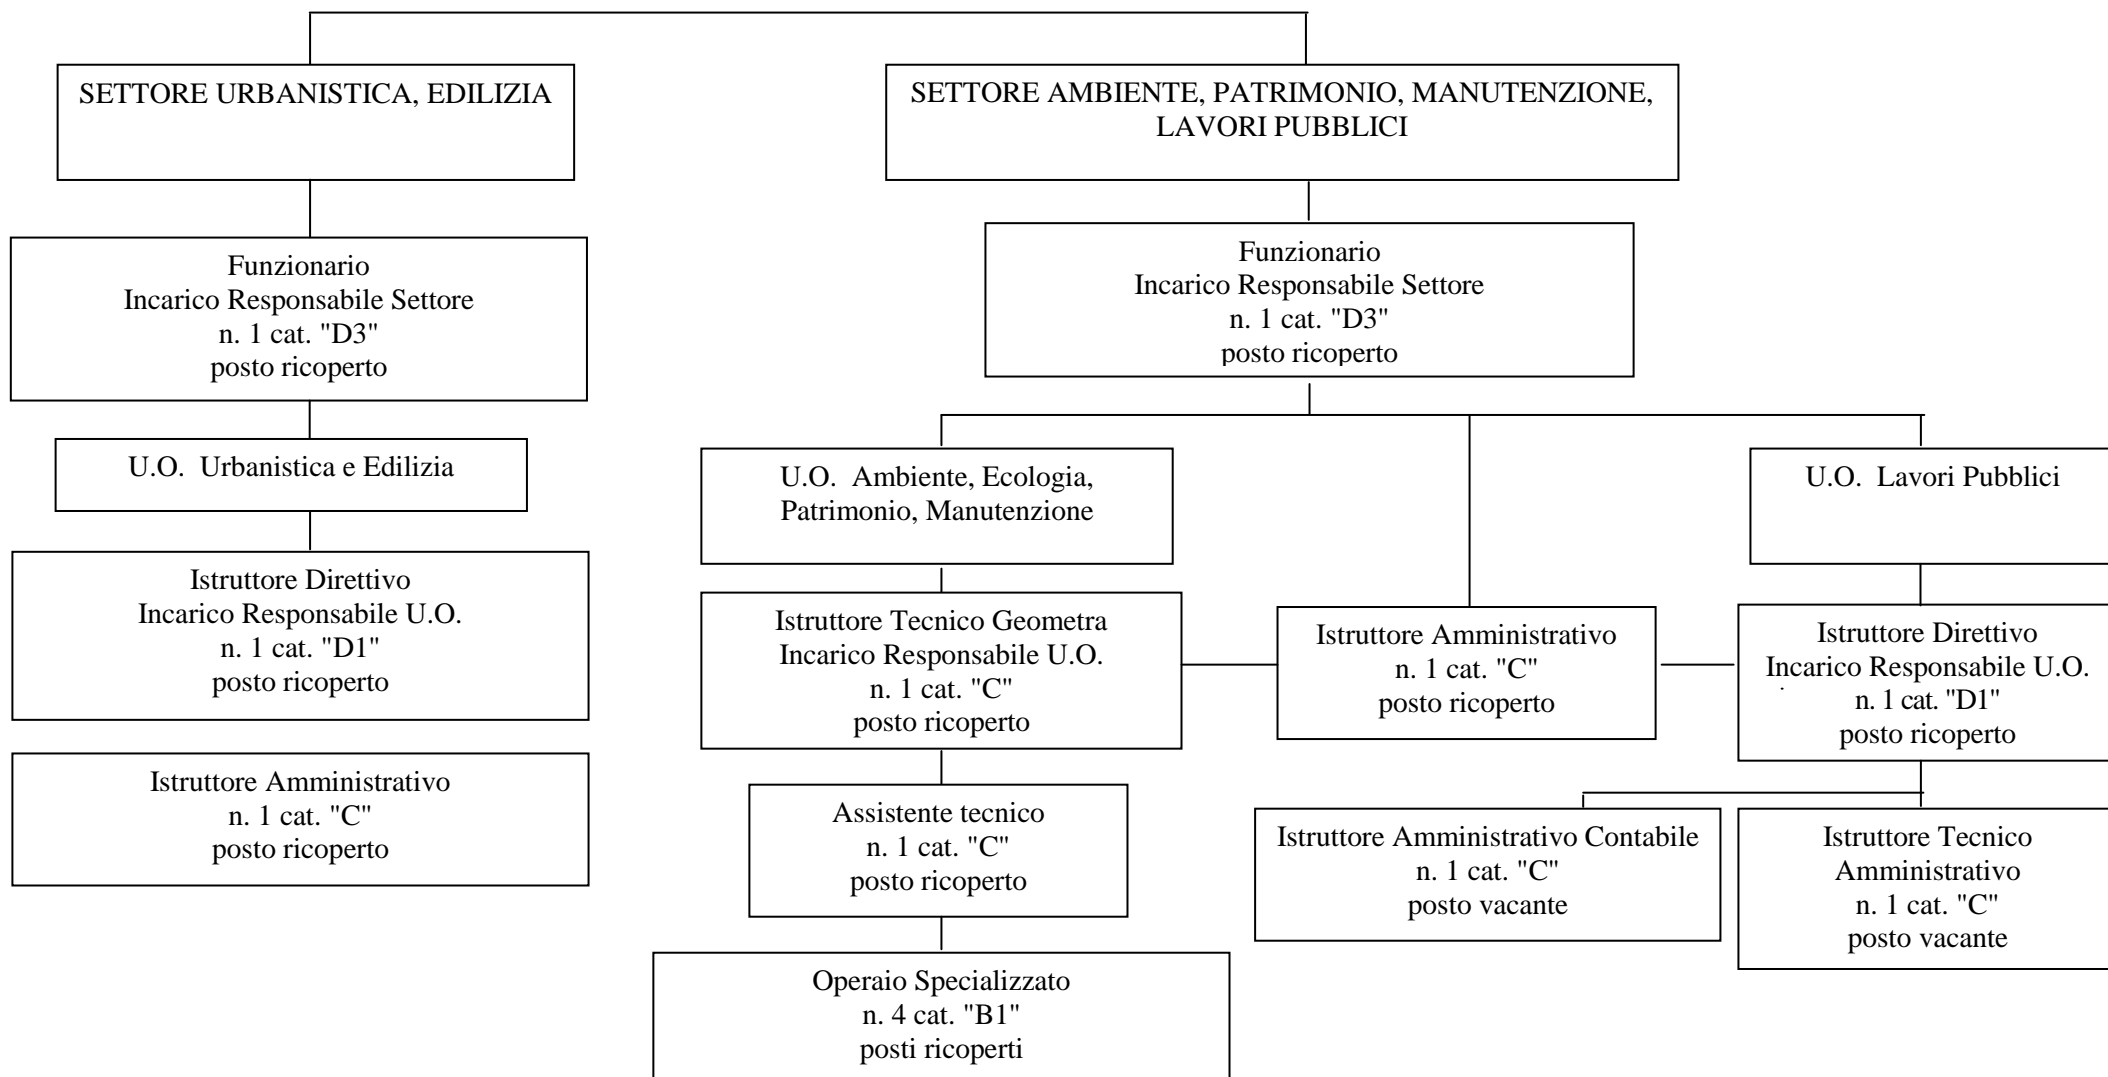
SETTORE URBANISTICA, EDILIZIA

Funzionario
Incarico Responsabile Settore
n. 1 cat. "D3"
posto ricoperto

U.O. Urbanistica e Edilizia

Istruttore Direttivo
Incarico Responsabile U.O.
n. 1 cat. "D1"
posto ricoperto

Istruttore Amministrativo
n. 1 cat. "C"
posto ricoperto

SETTORE AMBIENTE, PATRIMONIO, MANUTENZIONE, LAVORI PUBBLICI

Funzionario
Incarico Responsabile Settore
n. 1 cat. "D3"
posto ricoperto

U.O. Ambiente, Ecologia, Patrimonio, Manutenzione

Istruttore Tecnico Geometra
Incarico Responsabile U.O.
n. 1 cat. "C"
posto ricoperto

Assistente tecnico
n. 1 cat. "C"
posto ricoperto

Operaio Specializzato
n. 4 cat. "B1"
posti ricoperti

Istruttore Amministrativo
n. 1 cat. "C"
posto ricoperto

U.O. Lavori Pubblici

Istruttore Direttivo
Incarico Responsabile U.O.
n. 1 cat. "D1"
posto ricoperto

Istruttore Amministrativo Contabile
n. 1 cat. "C"
posto vacante

Istruttore Tecnico Amministrativo
n. 1 cat. "C"
posto vacante